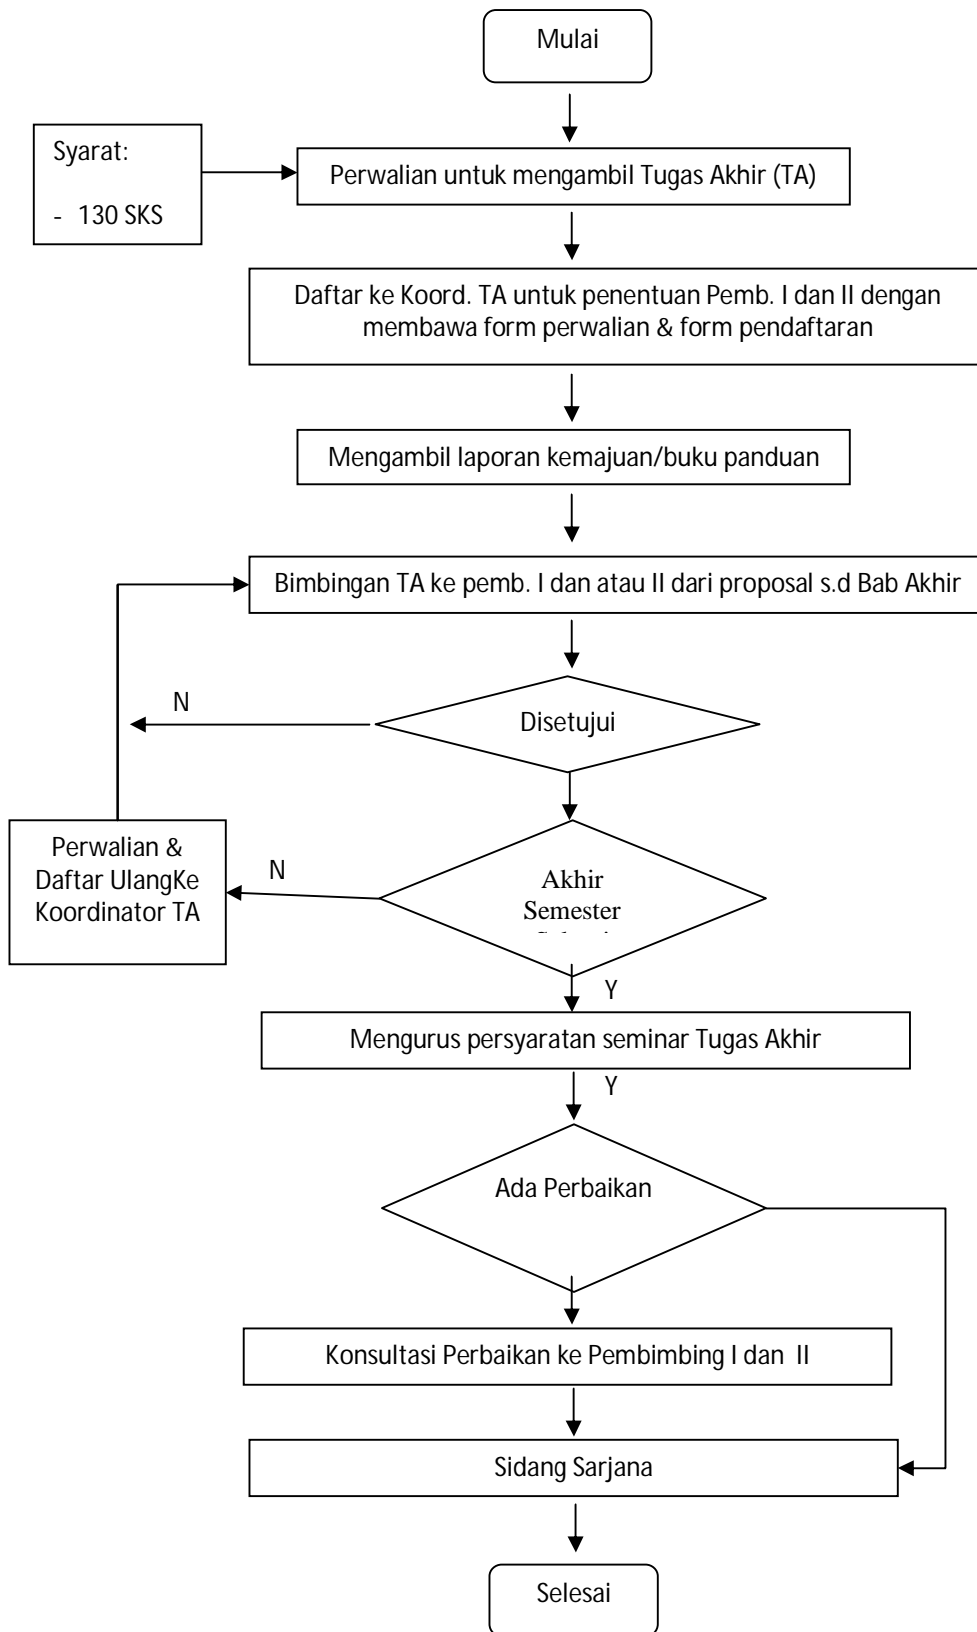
Mulai

Syarat:

- 130 SKS

Perwalian untuk mengambil Tugas Akhir (TA)

Daftar ke Koord. TA untuk penentuan Pemb. I dan II dengan membawa form perwalian & form pendaftaran

Mengambil laporan kemajuan/buku panduan

Bimbingan TA ke pemb. I dan atau II dari proposal s.d Bab Akhir

N

Disetujui

Perwalian & Daftar UlangKe Koordinator TA

N

Akhir Semester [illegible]

Y

Mengurus persyaratan seminar Tugas Akhir

Y

Ada Perbaikan

Konsultasi Perbaikan ke Pembimbing I dan II

Sidang Sarjana

Selesai